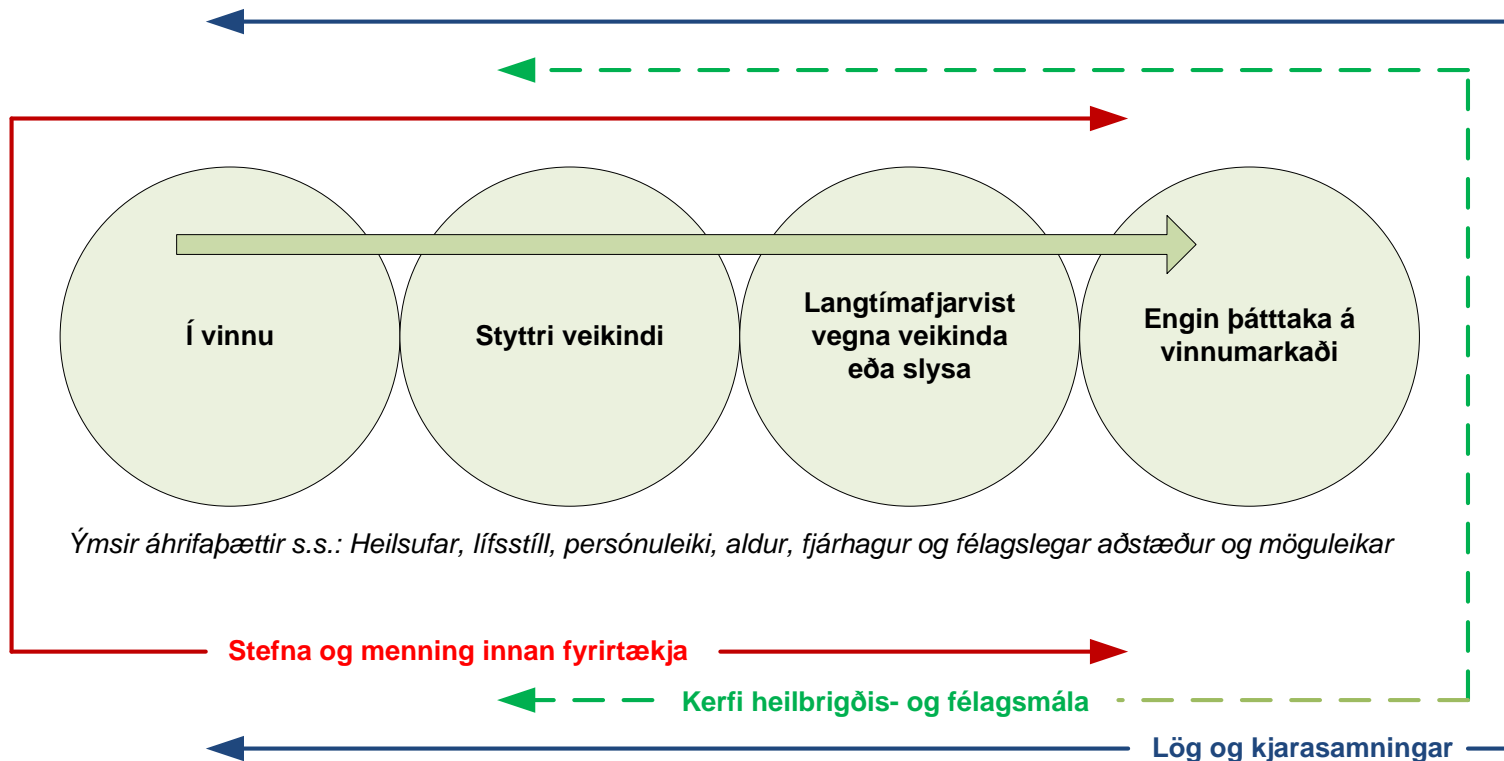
Í vinnu

Styttri veikindi

Langtímafjarvist vegna veikinda eða slysa

Engin þátttaka á vinnumarkaði

Ýmsir áhrifaþættir s.s.: Heilsufar, lífsstíll, persónuleiki, aldur, fjárhagur og félagslegar aðstæður og möguleikar

Stefna og menning innan fyrirtækja

Kerfi heilbrigðis- og félagsmála

Lög og kjarasamningar